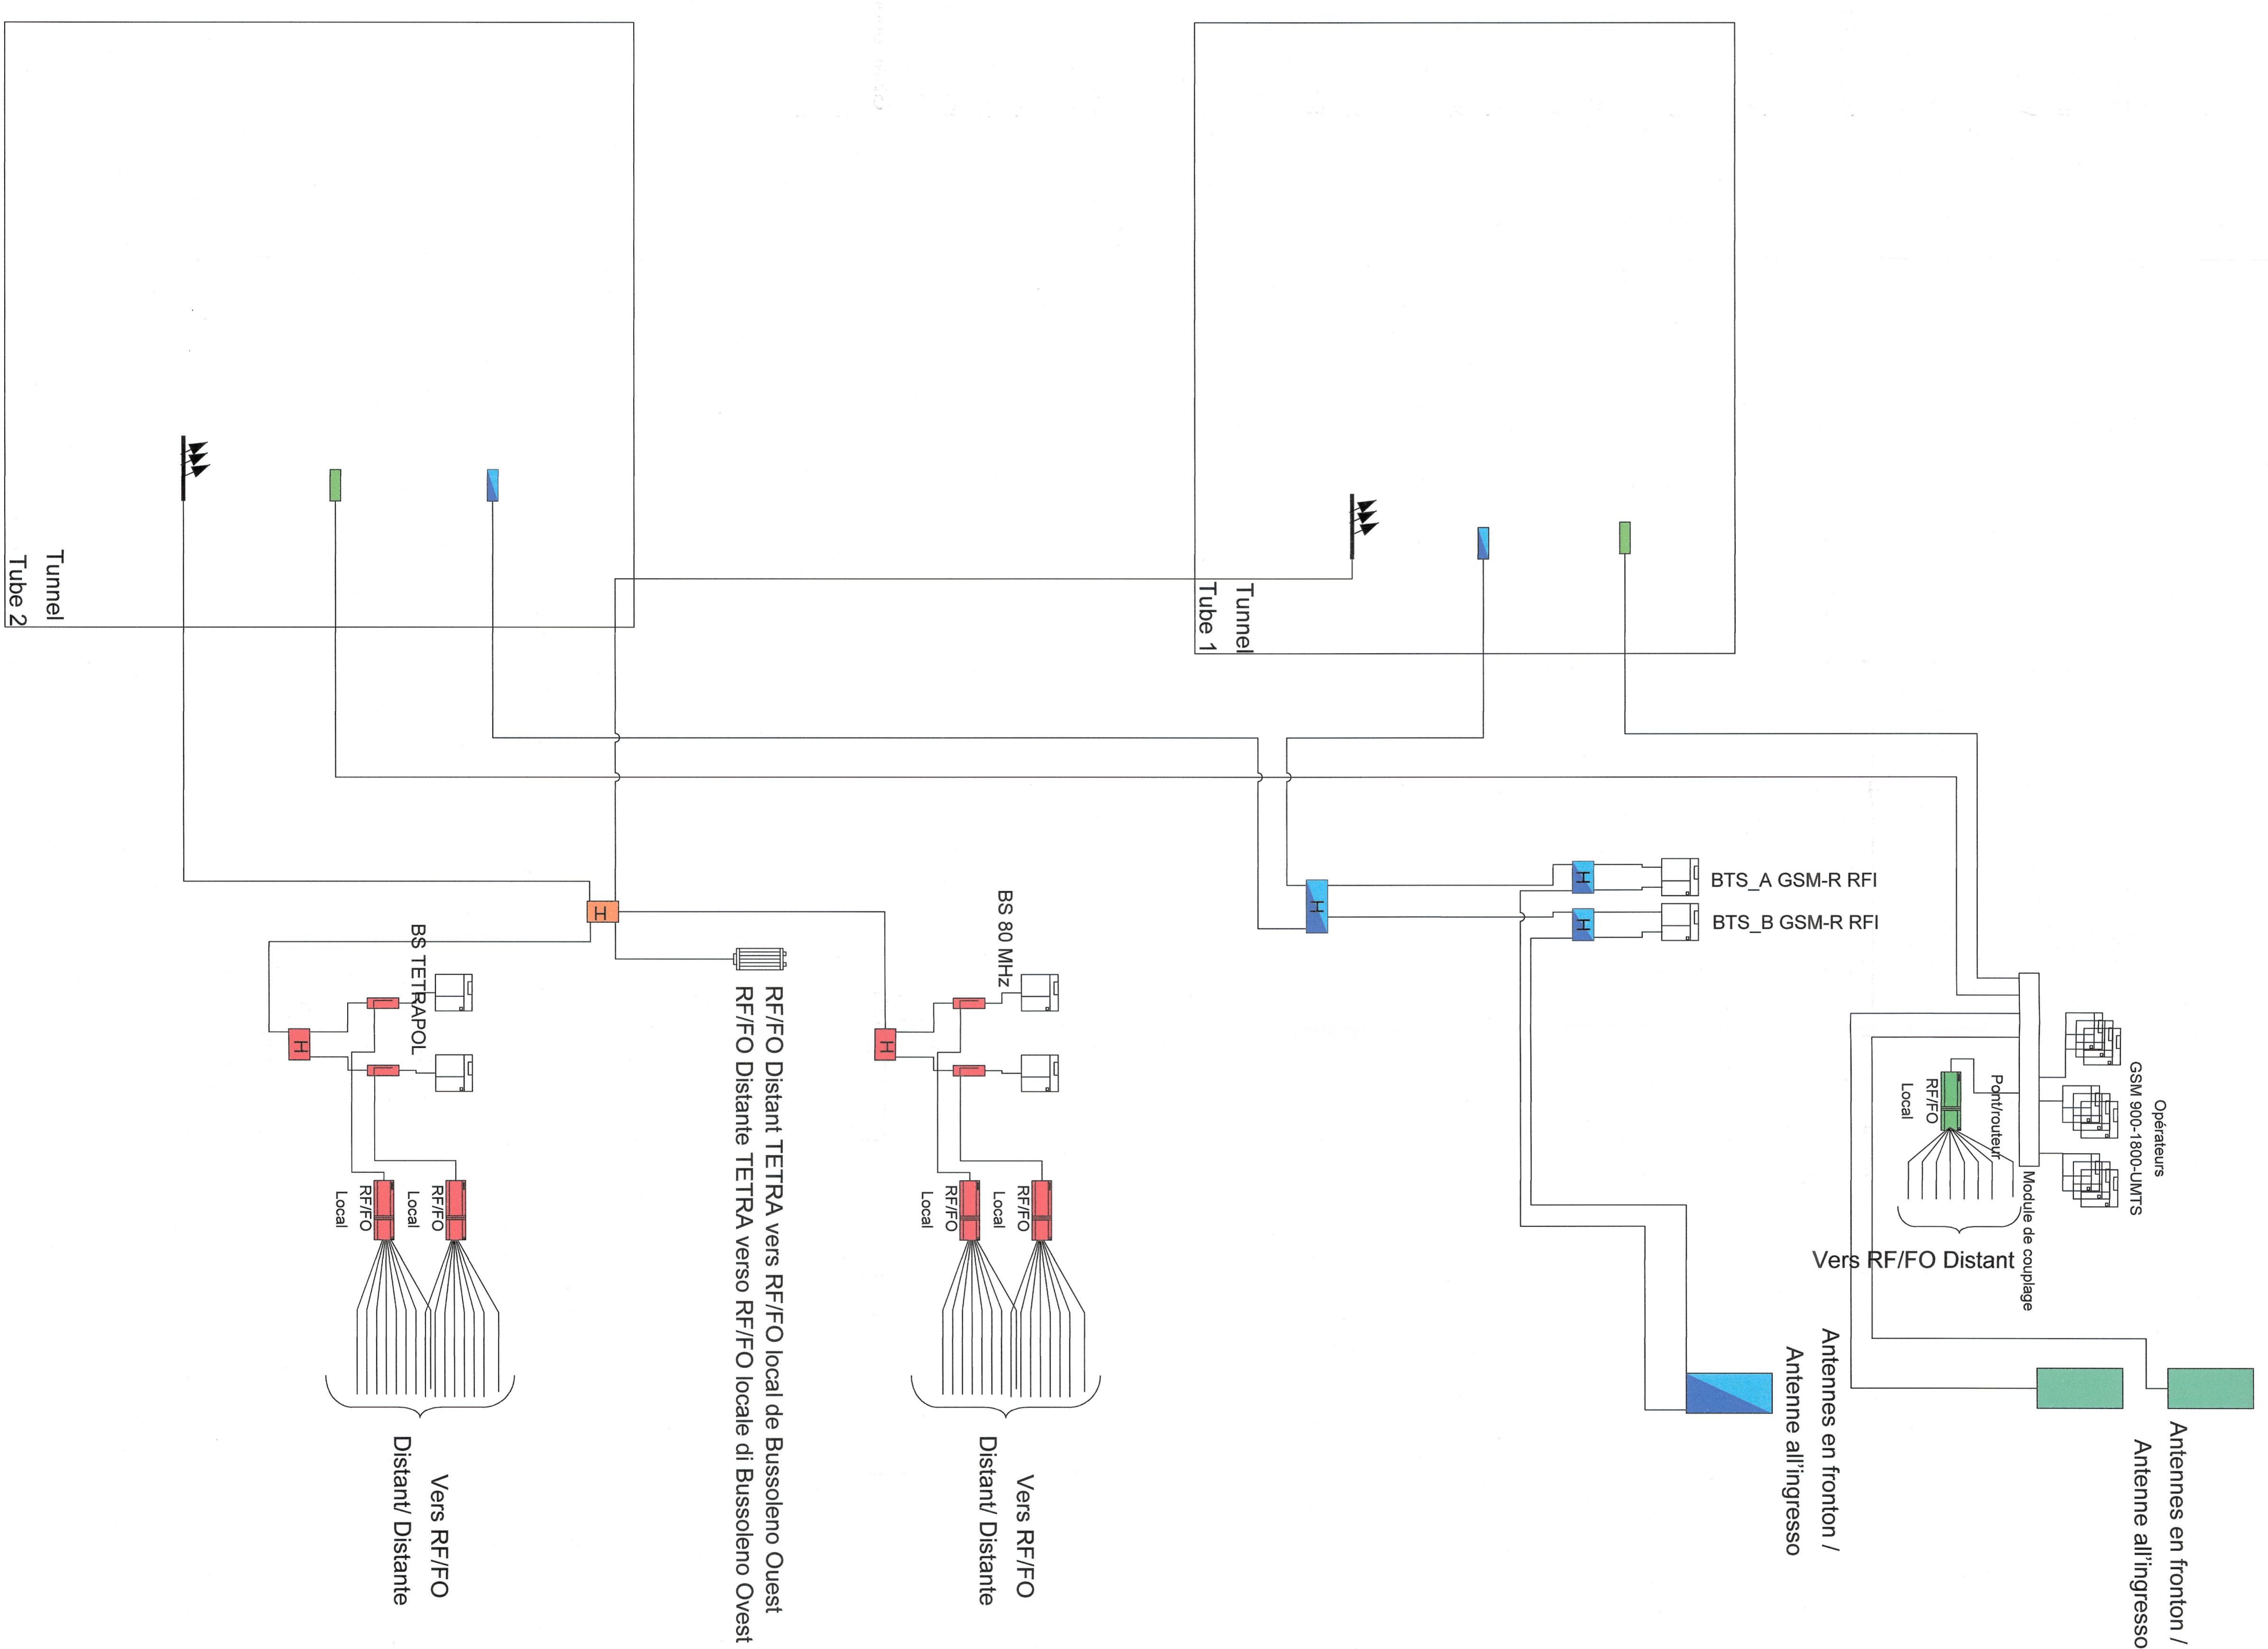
Tunnel
Tube 2

Tunnel
Tube 1

BTS_A GSM-R RFI
BTS_B GSM-R RFI

H
H
H
H
H
H
H

BS TETRAPOL
BS 80 MHz

RF/FO Local
RF/FO Local
RF/FO Local
RF/FO Local

RF/FO Distant TETRA vers RF/FO local de Bussoleno Ouest
RF/FO Distante TETRA verso RF/FO locale di Bussoleno Ovest

Vers RF/FO
Distant/ Distante

Vers RF/FO
Distant/ Distante

Opérateurs
GSM 900-1800-UMTS

Pont/routeur
RF/FO Local
Module de couplage

Vers RF/FO Distant

Antennes en fronton /
Antenne all'ingresso

Antennes en fronton /
Antenne all'ingresso